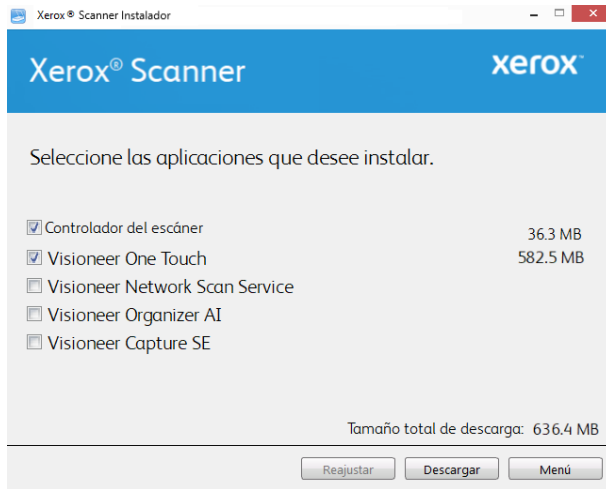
Xerox ® Scanner Instalador

Xerox® Scanner

xerox

Seleccione las aplicaciones que desee instalar.

Controlador del escáner 36.3 MB
Visioneer One Touch 582.5 MB
Visioneer Network Scan Service
Visioneer Organizer AI
Visioneer Capture SE

Tamaño total de descarga: 636.4 MB

Reajustar
Descargar
Menú